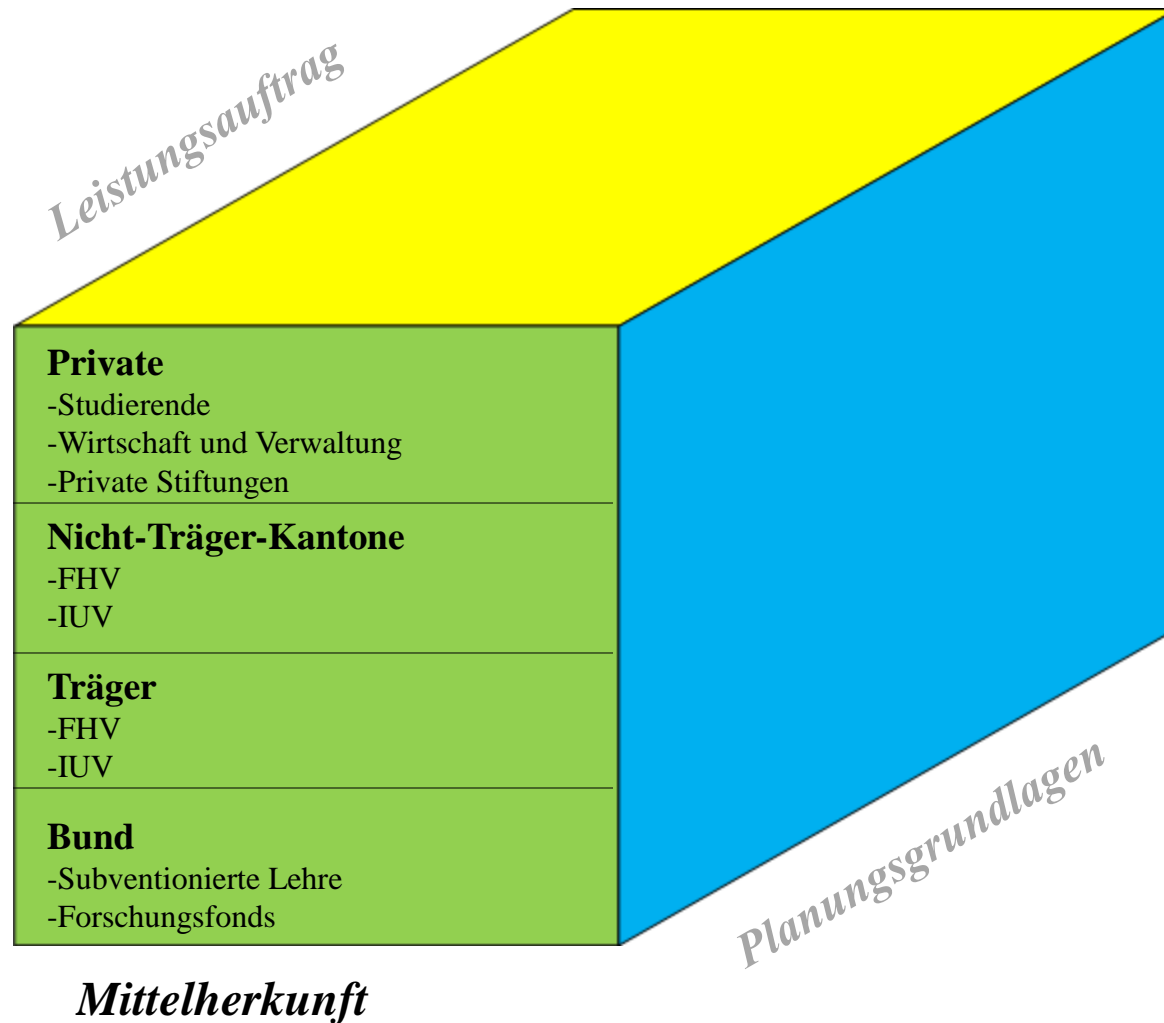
Leistungsauftrag

**Private**
-Studierende
-Wirtschaft und Verwaltung
-Private Stiftungen

**Nicht-Träger-Kantone**
-FHV
-IUV

**Träger**
-FHV
-IUV

**Bund**
-Subventionierte Lehre
-Forschungsfonds

Planungsgrundlagen

Mittelherkunft